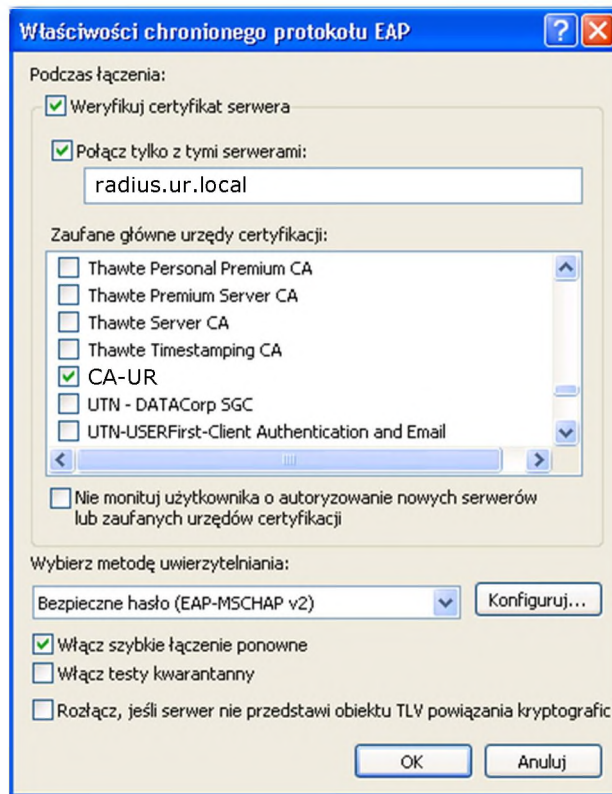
Właściwości chronionego protokołu EAP

Podczas łączenia:

Weryfikuj certyfikat serwera

Połącz tylko z tymi serwerami:

radius.ur.local

Zaufane główne urzędy certyfikacji:

Thawte Personal Premium CA
Thawte Premium Server CA
Thawte Server CA
Thawte Timestamping CA
CA-UR
UTN - DATACorp SGC
UTN-USERFirst-Client Authentication and Email

Nie monituj użytkownika o autoryzowanie nowych serwerów lub zaufanych urzędów certyfikacji

Wybierz metodę uwierzytelniania:

Bezpieczne hasło (EAP-MSCHAP v2)

Konfiguruj...

Włącz szybkie łączenie ponowne

Włącz testy kwarantanny

Rozłącz, jeśli serwer nie przedstawi obiektu TLV powiązania kryptografic

OK

Anuluj